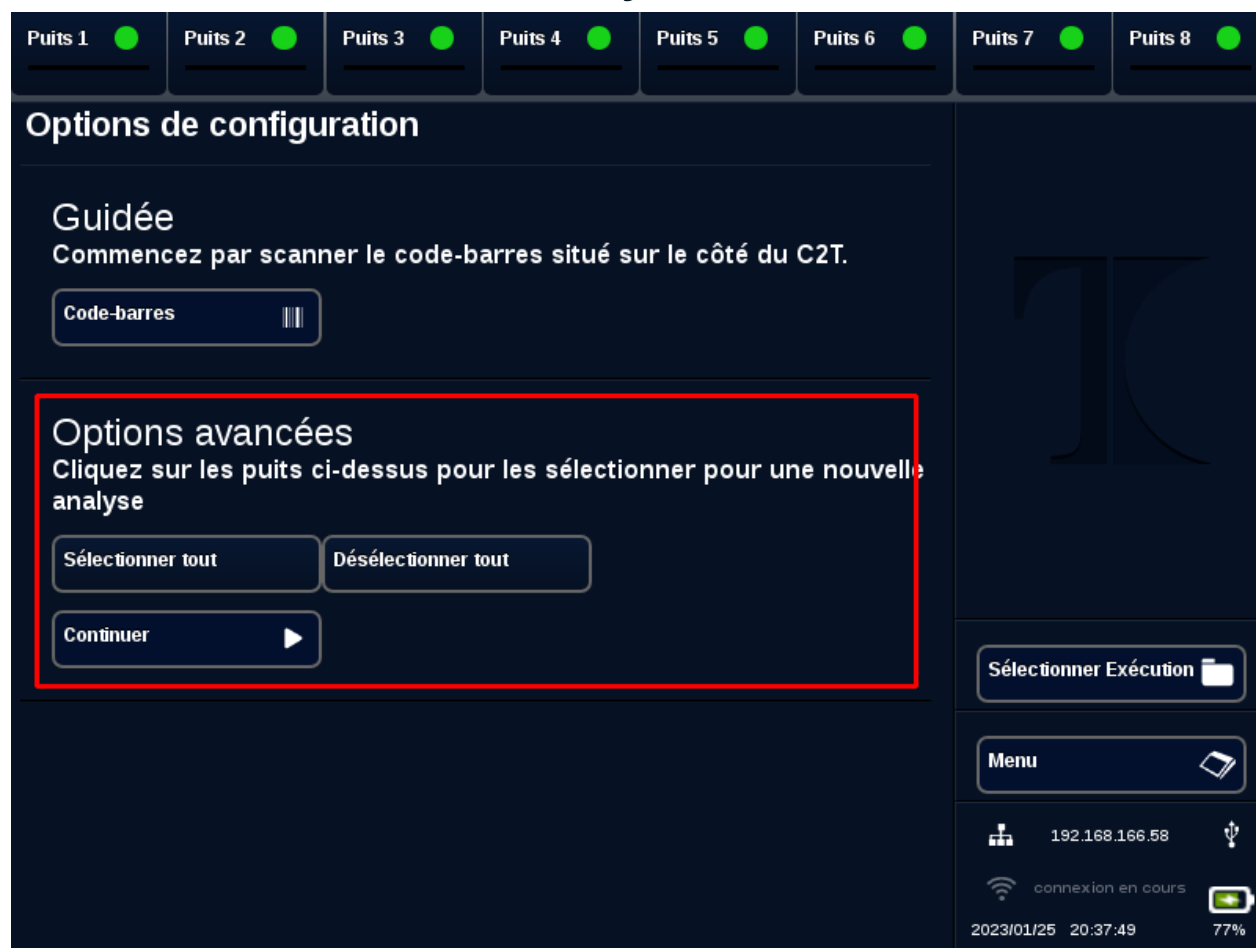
Puits 1 Puits 2 Puits 3 Puits 4 Puits 5 Puits 6 Puits 7 Puits 8

Options de configuration

Guidée
Commencez par scanner le code-barres situé sur le côté du C2T.

Code-barres

Options avancées
Cliquez sur les puits ci-dessus pour les sélectionner pour une nouvelle analyse

Sélectionner tout
Désélectionner tout

Continuer

Sélectionner Exécution

Menu

192.168.166.58

connexion en cours

2023/01/25 20:37:49
77%